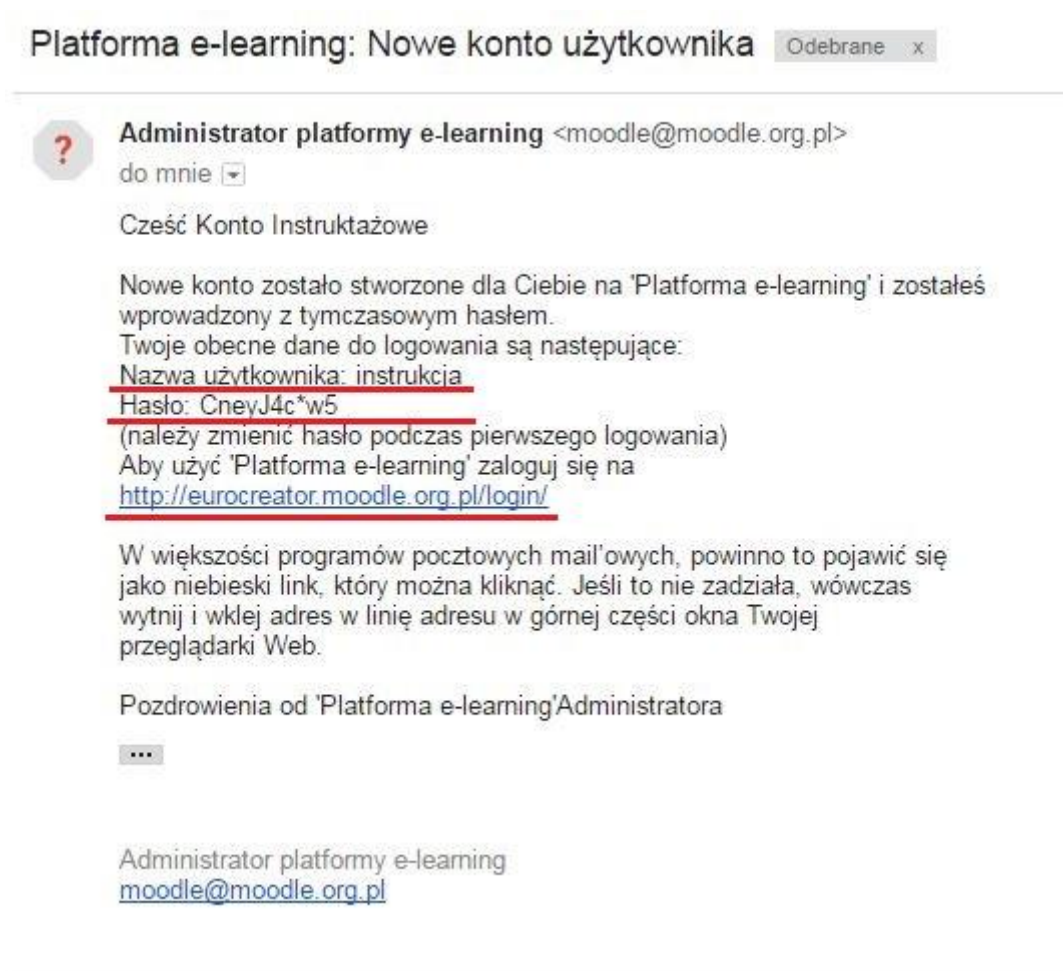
Platforma e-learning: Nowe konto użytkownika Odebrane x

?

Administrator platformy e-learning <moodle@moodle.org.pl>
do mnie

Cześć Konto Instruktażowe

Nowe konto zostało stworzone dla Ciebie na 'Platforma e-learning' i zostałeś wprowadzony z tymczasowym hasłem.
Twoje obecne dane do logowania są następujące:
Nazwa użytkownika: instrukcja
Hasło: CneyJ4c*w5
(należy zmienić hasło podczas pierwszego logowania)
Aby użyć 'Platforma e-learning' zaloguj się na
http://eurocreator.moodle.org.pl/login/

W większości programów pocztowych mail'owych, powinno to pojawić się jako niebieski link, który można kliknąć. Jeśli to nie zadziała, wówczas wytnij i wklej adres w linię adresu w górnej części okna Twojej przeglądarki Web.

Pozdrowienia od 'Platforma e-learning'Administratora

...

Administrator platformy e-learning
moodle@moodle.org.pl